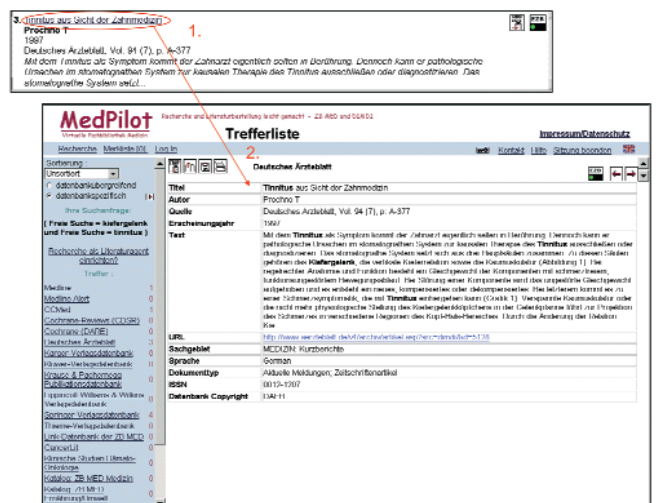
3. Tinnitus aus Sicht der Zahnmedizin 1.

Prochno T
1997
Deutsches Ärzteblatt, Vol. 94 (7), p. A-377
Mit dem Tinnitus als Symptom kommt der Zahnarzt eigentlich selten in Berührung. Dennoch kann er pathologische Ursachen im stomatognathen System zur kausalen Therapie des Tinnitus ausschließen oder diagnostizieren. Das stomatognathe System setzt...

MedPilot Recherche und Literaturbestellung leicht gemacht - ZB MED und DIMDI
Virtuelle Fachbibliothek Medizin
Trefferliste
Impressum/Datenschutz

Recherche Merkliste [0] Log In
Kontakt Hilfe Sitzung beenden

2.

Sortierung:
Unsortiert
datenbankübergreifend
datenbankspezifisch
Ihre Suchanfrage:
( Freie Suche = kiefergelenk und Freie Suche = tinnitus )
Recherche als Literaturagent einrichten?
Treffer:

Medline 1
Medline Alert 0
CCMed 1
Cochrane-Reviews (CDSR) 0
Cochrane (DARE) 0
Deutsches Ärzteblatt 1
Karger-Verlagsdatenbank 0
Kluwer-Verlagsdatenbank 0
Krause & Pachernegg Publikationsdatenbank 0
Lippincott Williams & Wilkins Verlagsdatenbank 0
Springer-Verlagsdatenbank 4
Thieme-Verlagsdatenbank 0
Link-Datenbank der ZB MED 0
CancerLit 0
Klinische Studien Urauto-Onkologie 0
Katalog ZB MED Medizin 0
Katalog ZB MED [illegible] 0

Deutsches Ärzteblatt

| | |
|---|---|
| Titel | Tinnitus aus Sicht der Zahnmedizin |
| Autor | Prochno T |
| Quelle | Deutsches Ärzteblatt, Vol. 94 (7), p. A-377 |
| Erscheinungsjahr | 1997 |
| Text | Mit dem Tinnitus als Symptom kommt der Zahnarzt eigentlich selten in Berührung. Dennoch kann er pathologische Ursachen im stomatognathen System zur kausalen Therapie des Tinnitus ausschließen oder diagnostizieren. Das stomatognathe System setzt sich aus den Hauptteilen zusammen: Zu diesen Säulen gehören das Kiefergelenk, die vertikale Kieferrelation sowie die Kaumuskulatur (Abbildung 1). Bei regelrechter Anatomie und Funktion besteht ein Gleichgewicht der Komponenten mit schmerzfreiem, funktionsangepaßtem Bewegungsablauf. Bei Störung einer Komponente wird das ursprüngliche Gleichgewicht aufgehoben und es entsteht ein neues, kompensiertes oder dekompensiertes. Bei letzterem kommt es zu einer Schmerzsymptomatik, die mit Tinnitus einhergehen kann (Grafik 1). Verspannte Kaumuskulatur oder die nicht mehr physiologische Stellung des Kiefergelenkköpfchens in der Gelenkpfanne führt zur Projektion des Schmerzes in umliegende Regionen des Kopf-Hals-Bereiches. Durch die Änderung der Gebißrelation ke |
| URL | http://www.aerzteblatt.de/v4/archiv/artikel.asp?src=dimdi&id=5128 |
| Sachgebiet | MEDIZIN: Kurzberichte |
| Sprache | German |
| Dokumenttyp | Aktuelle Meldungen; Zeitschriftenartikel |
| ISSN | 0012-1207 |
| Datenbank Copyright | DAEH |